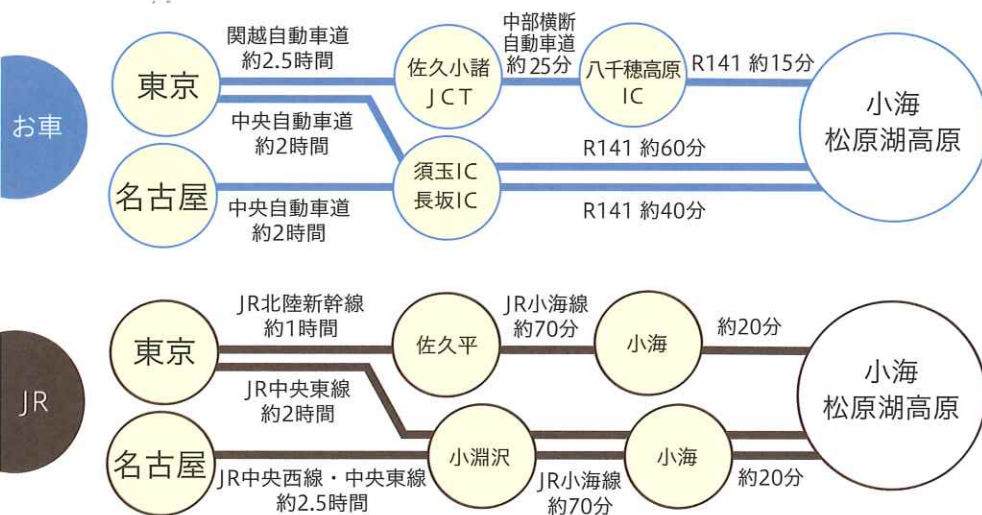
お車

東京

関越自動車道
約2.5時間

佐久小諸
JCT

中部横断
自動車道
約25分

八千穂高原
IC

R141 約15分

小海
松原湖高原

中央自動車道
約2時間

須玉IC
長坂IC

R141 約60分

名古屋

中央自動車道
約2時間

R141 約40分

JR

東京

JR北陸新幹線
約1時間

佐久平

JR小海線
約70分

小海

約20分

小海
松原湖高原

JR中央東線
約2時間

名古屋

小淵沢

小海

JR中央西線・中央東線
約2.5時間

JR小海線
約70分

約20分